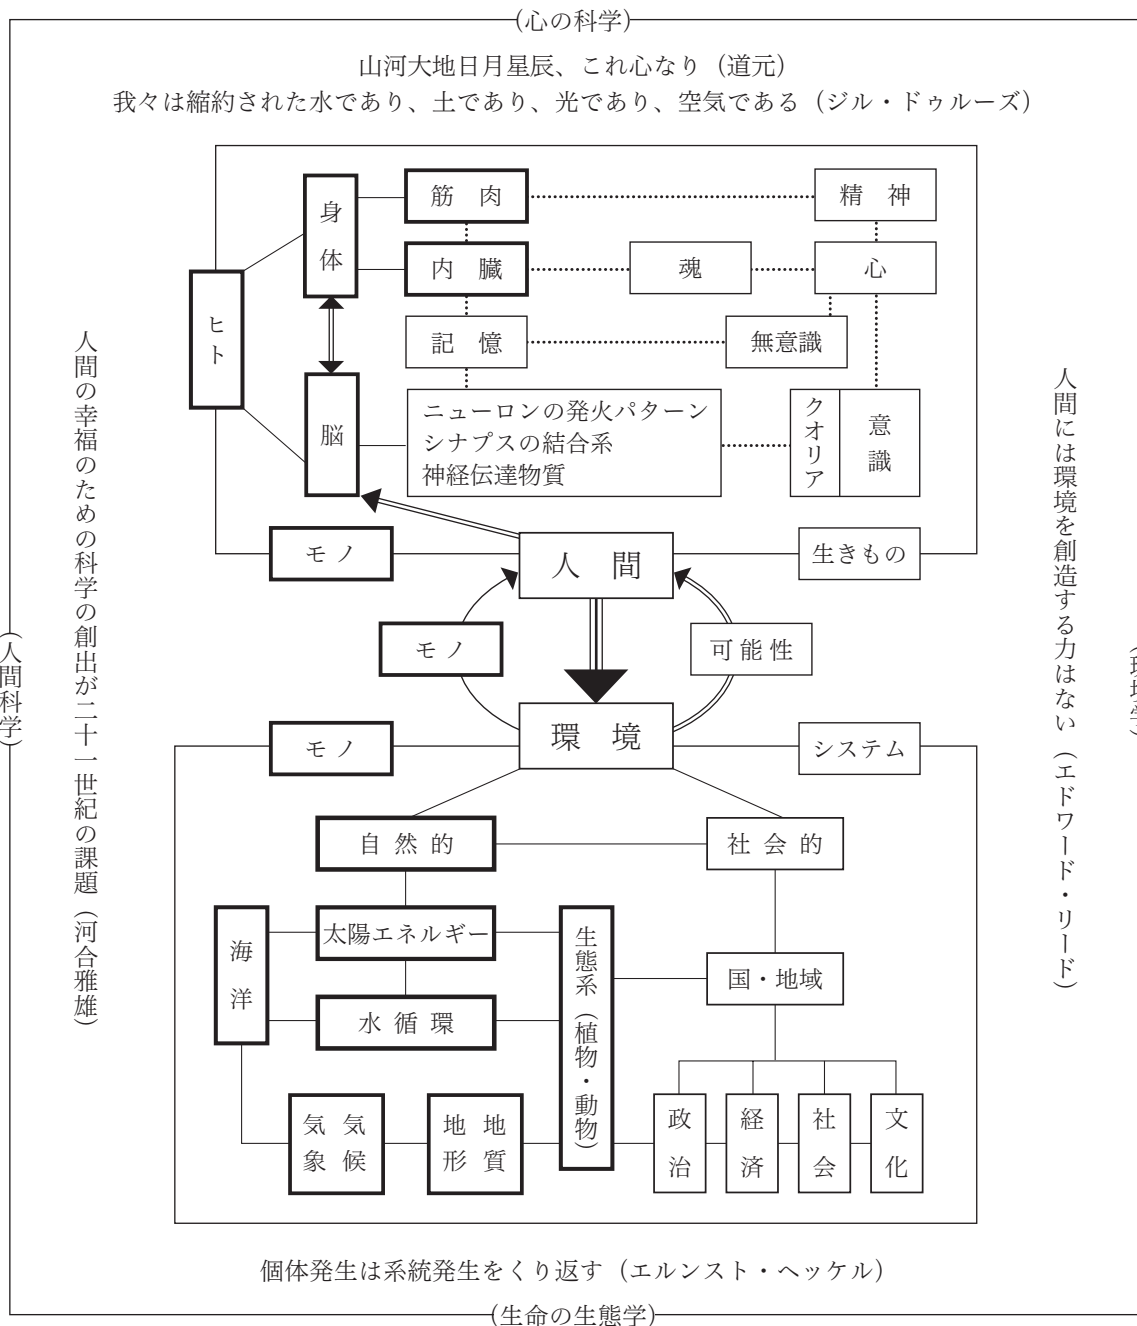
(心の科学)

山河大地日月星辰、これ心なり(道元)
我々は縮約された水であり、土であり、光であり、空気である(ジル・ドゥルーズ)

人間の幸福のための科学の創出が二十一世紀の課題(河合雅雄)

(人間科学)

人間には環境を創造する力はない(エドワード・リード)

(環境学)

筋 肉
精 神
身体
内 臓
魂
心
ヒト
記 憶
無意識
脳
ニューロンの発火パターン
シナプスの結合系
神経伝達物質
クオリア
意識
モノ
人 間
生きもの
モノ
可能性
モノ
環 境
システム
自 然 的
社 会 的
海洋
太陽エネルギー
生態系(植物・動物)
国・地域
水 循 環
気象
気候
地形
地質
政治
経済
社会
文化

個体発生は系統発生をくり返す(エルンスト・ヘッケル)

(生命の生態学)